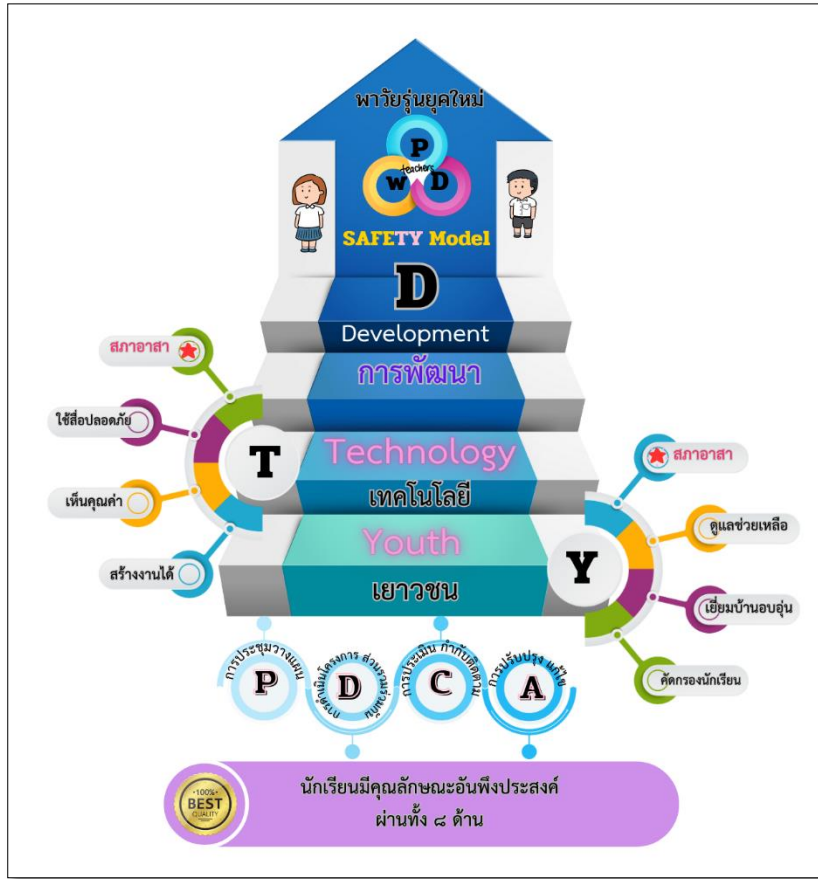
พาวัยรุ่นยุคใหม่

P
teachers
W D

SAFETY Model

D
Development
การพัฒนา

T
Technology
เทคโนโลยี

Youth
เยาวชน

Y

สภาอาสา
ใช้สื่อปลอดภัย
เห็นคุณค่า
สร้างงานได้

สภาอาสา
ดูแลช่วยเหลือ
เยี่ยมบ้านอบอุ่น
คัดกรองนักเรียน

P
การประชุมวางแผน

D
การดำเนินโครงการ ส่วนร่วมทุกคน

C
การประเมิน กำกับติดตาม

A
การปรับปรุง แก้ไข

100% BEST QUALITY

นักเรียนมีคุณลักษณะอันพึงประสงค์
ผ่านทั้ง ๘ ด้าน